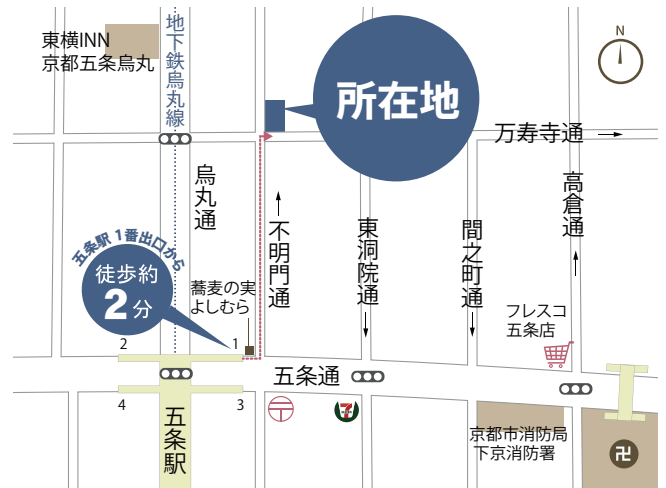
東横INN
京都五条烏丸

地下鉄烏丸線

所在地

N

万寿寺通

烏丸通

不明門通

東洞院通

間之町通

高倉通

五条駅 1番出口から
徒歩約
2分

蕎麦の実
よしむら

フレスコ
五条店

2

1

五条通

4

3

五条駅

京都市消防局
下京消防署